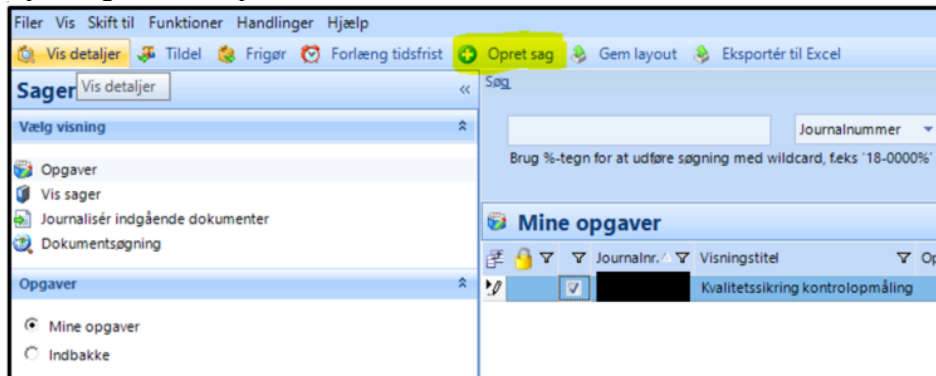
Filer Vis Skift til Funktioner Handlinger Hjælp

Vis detaljer Tildel Frigør Forlæng tidsfrist Opret sag Gem layout Eksportér til Excel

Sager Vis detaljer «

Søg

Vælg visning

Journalnummer

Brug %-tegn for at udføre søgning med wildcard, f.eks '18-0000%'

Opgaver
Vis sager
Journalisér indgående dokumenter
Dokumentsøgning

Mine opgaver

Journalnr. Visningstitel Op

Kvalitetssikring kontrolopmåling

Opgaver

Mine opgaver
Indbakke